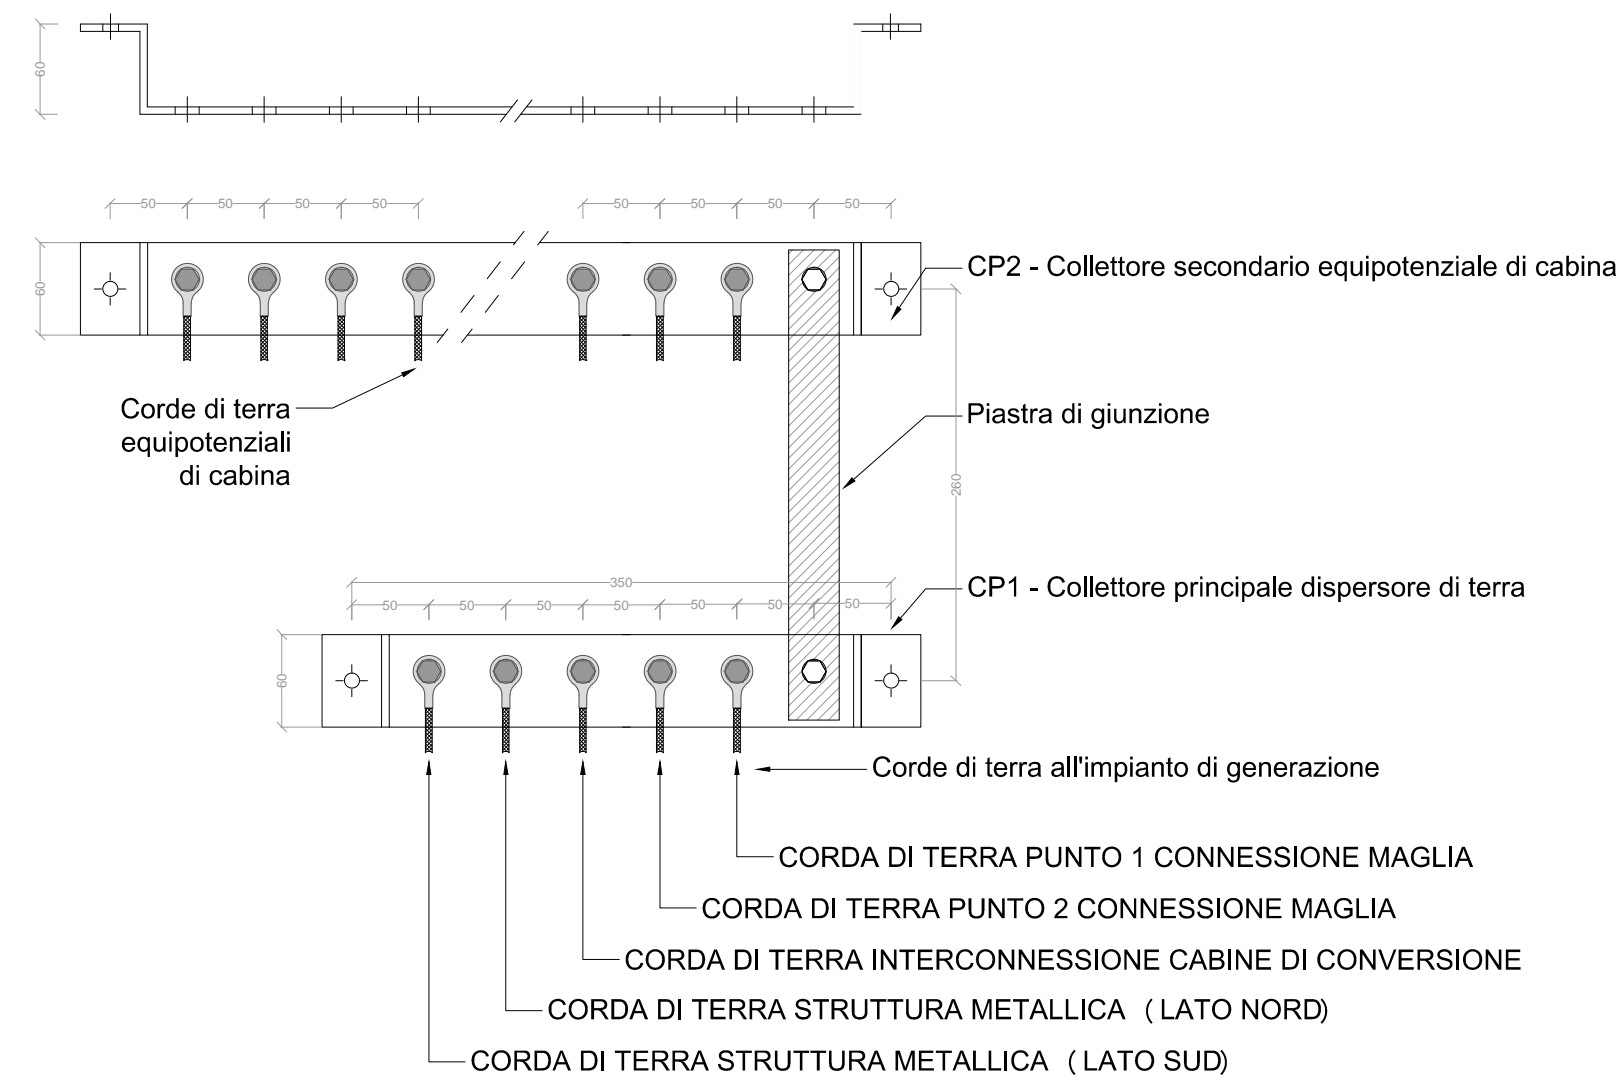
60

50 50 50 50 50 50 50 50

60

CP2 - Collettore secondario equipotenziale di cabina

Corde di terra equipotenziali di cabina

Piastra di giunzione

260

350

50 50 50 50 50 50 50

CP1 - Collettore principale dispersore di terra

60

Corde di terra all'impianto di generazione

CORDA DI TERRA PUNTO 1 CONNESSIONE MAGLIA

CORDA DI TERRA PUNTO 2 CONNESSIONE MAGLIA

CORDA DI TERRA INTERCONNESSIONE CABINE DI CONVERSIONE

CORDA DI TERRA STRUTTURA METALLICA ( LATO NORD)

CORDA DI TERRA STRUTTURA METALLICA ( LATO SUD)